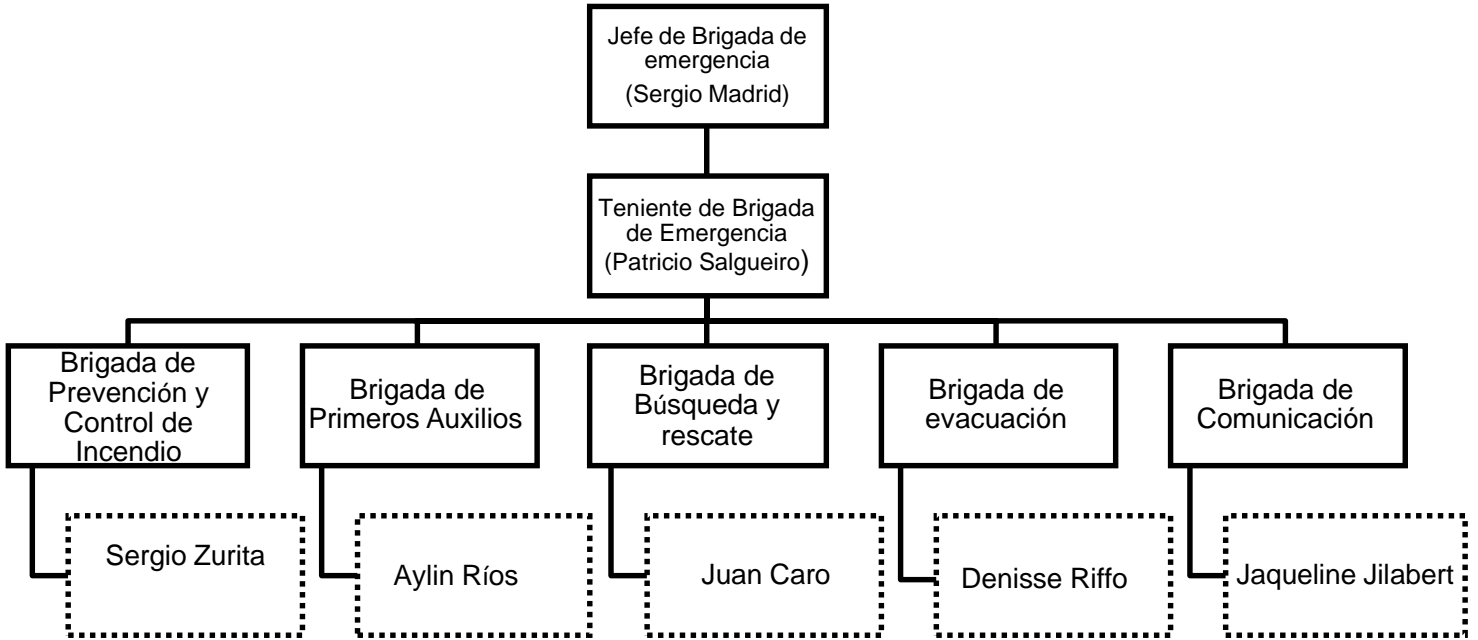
Jefe de Brigada de emergencia
(Sergio Madrid)

Teniente de Brigada de Emergencia
(Patricio Salgueiro)

Brigada de Prevención y Control de Incendio

Sergio Zurita

Brigada de Primeros Auxilios

Aylin Ríos

Brigada de Búsqueda y rescate

Juan Caro

Brigada de evacuación

Denisse Riffo

Brigada de Comunicación

Jaqueline Jilabert